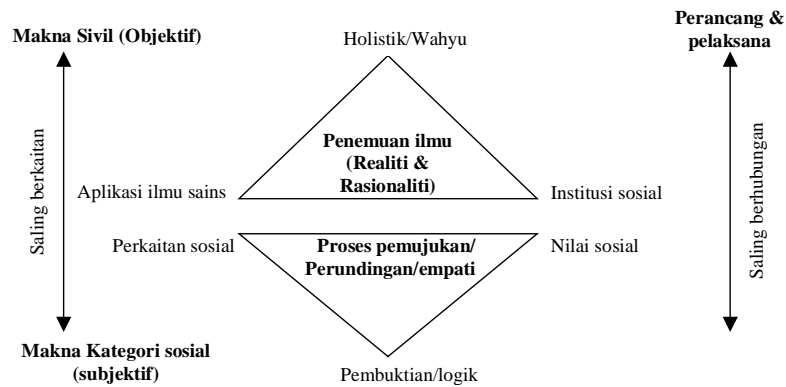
Makna Sivil (Objektif)

Holistik/Wahyu

Perancang & pelaksana

Saling berkaitan

Penemuan ilmu (Realiti & Rasionaliti)

Saling berhubungan

Aplikasi ilmu sains

Institusi sosial

Perkaitan sosial

Proses pemujukan/ Perundingan/empati

Nilai sosial

Makna Kategori sosial (subjektif)

Pembuktian/logik